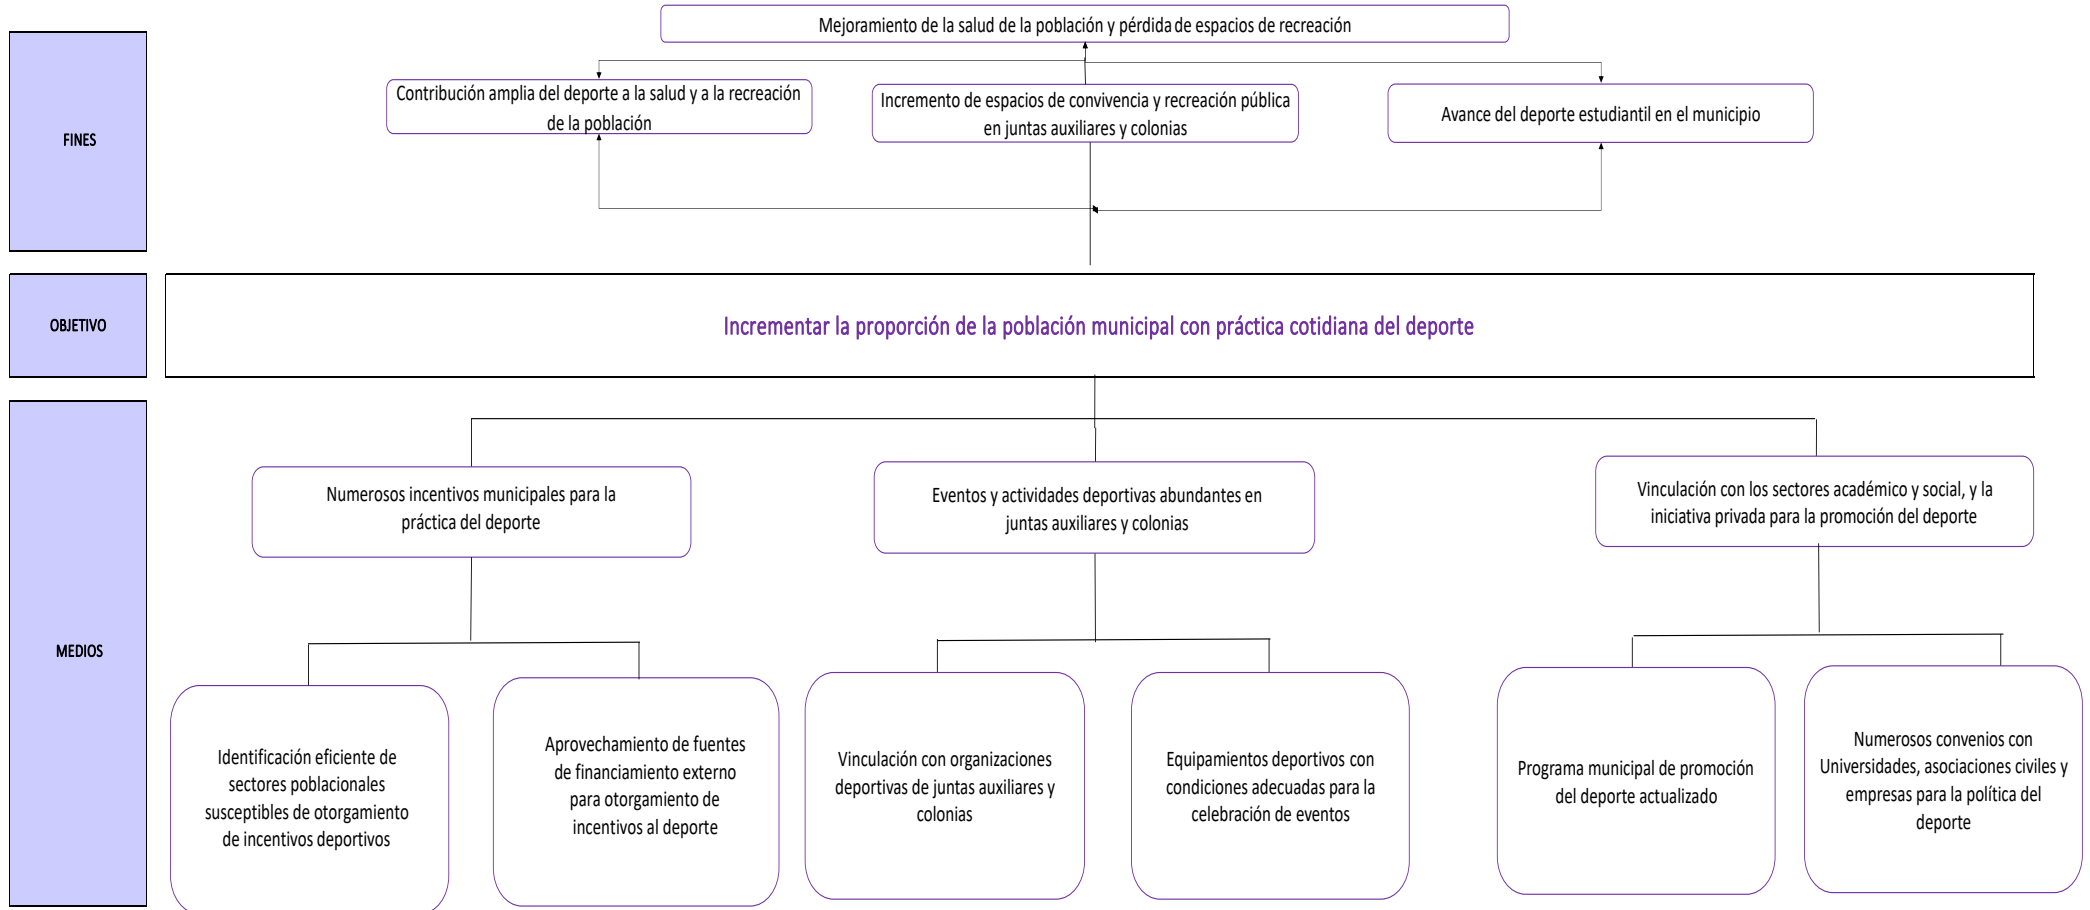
FINES

Mejoramiento de la salud de la población y pérdida de espacios de recreación

Contribución amplia del deporte a la salud y a la recreación de la población

Incremento de espacios de convivencia y recreación pública en juntas auxiliares y colonias

Avance del deporte estudiantil en el municipio

OBJETIVO

Incrementar la proporción de la población municipal con práctica cotidiana del deporte

MEDIOS

Numerosos incentivos municipales para la práctica del deporte

Eventos y actividades deportivas abundantes en juntas auxiliares y colonias

Vinculación con los sectores académico y social, y la iniciativa privada para la promoción del deporte

Identificación eficiente de sectores poblacionales susceptibles de otorgamiento de incentivos deportivos

Aprovechamiento de fuentes de financiamiento externo para otorgamiento de incentivos al deporte

Vinculación con organizaciones deportivas de juntas auxiliares y colonias

Equipamientos deportivos con condiciones adecuadas para la celebración de eventos

Programa municipal de promoción del deporte actualizado

Numerosos convenios con Universidades, asociaciones civiles y empresas para la política del deporte